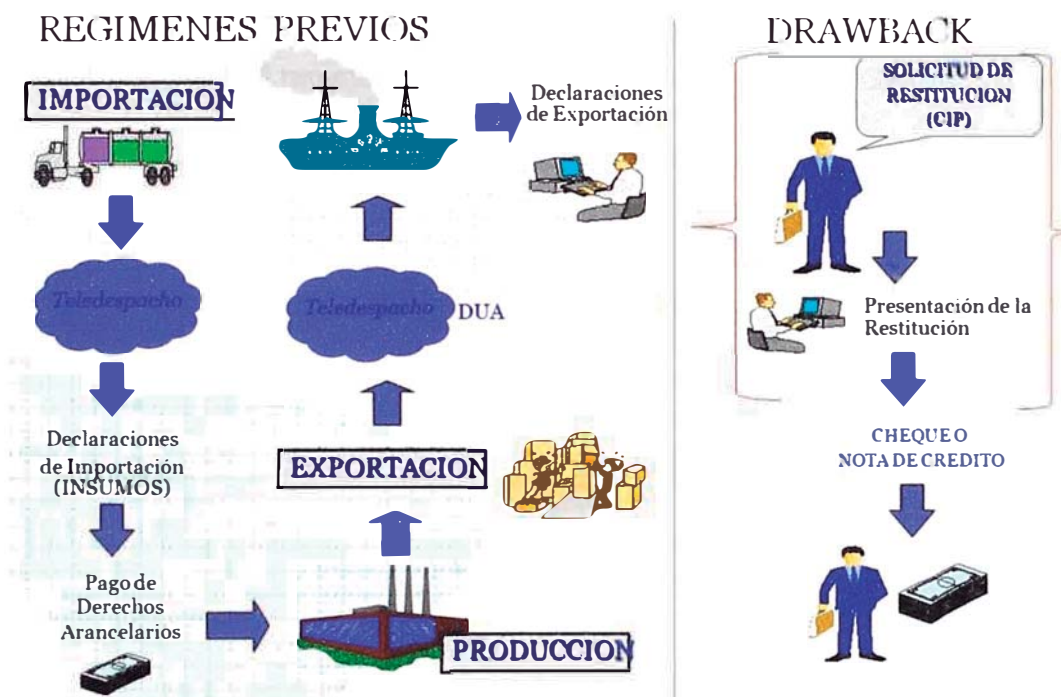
REGIMENES PREVIOS

IMPORTACION

Teledespacho

Declaraciones de Importación (INSUMOS)

Pago de Derechos Arancelarios

Declaraciones de Exportación

Teledespacho

DUA

EXPORTACION

PRODUCCION

DRAWBACK

SOLICITUD DE RESTITUCION (CIP)

Presentación de la Restitución

CHEQUE O NOTA DE CREDITO